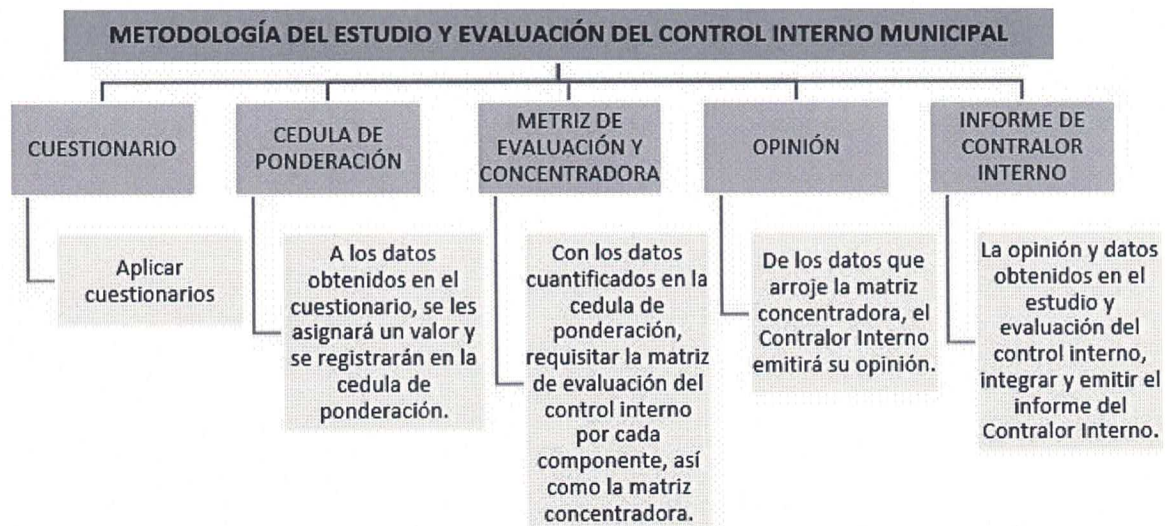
METODOLOGÍA DEL ESTUDIO Y EVALUACIÓN DEL CONTROL INTERNO MUNICIPAL

CUESTIONARIO

Aplicar cuestionarios

CEDULA DE PONDERACIÓN

A los datos obtenidos en el cuestionario, se les asignará un valor y se registrarán en la cedula de ponderación.

METRIZ DE EVALUACIÓN Y CONCENTRADORA

Con los datos cuantificados en la cedula de ponderación, requisitar la matriz de evaluación del control interno por cada componente, así como la matriz concentradora.

OPINIÓN

De los datos que arroje la matriz concentradora, el Contralor Interno emitirá su opinión.

INFORME DE CONTRALOR INTERNO

La opinión y datos obtenidos en el estudio y evaluación del control interno, integrar y emitir el informe del Contralor Interno.